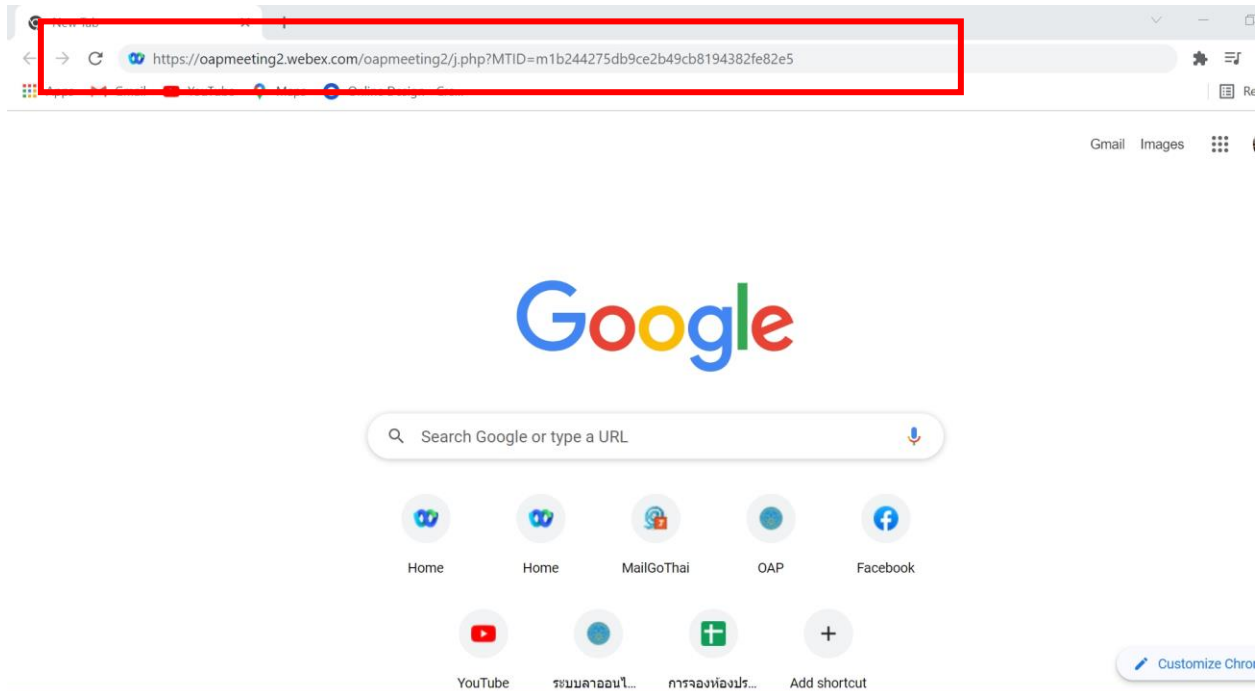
New Tab

https://oapmeeting2.webex.com/oapmeeting2/j.php?MTID=m1b244275db9ce2b49cb8194382fe82e5

Apps Gmail YouTube Maps Online Design Gr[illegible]

Re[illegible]

Gmail Images

Google

Search Google or type a URL

Home

Home

MailGoThai

OAP

Facebook

YouTube

ระบบลาออนไ...

การจองห้องปร...

Add shortcut

Customize Chro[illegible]